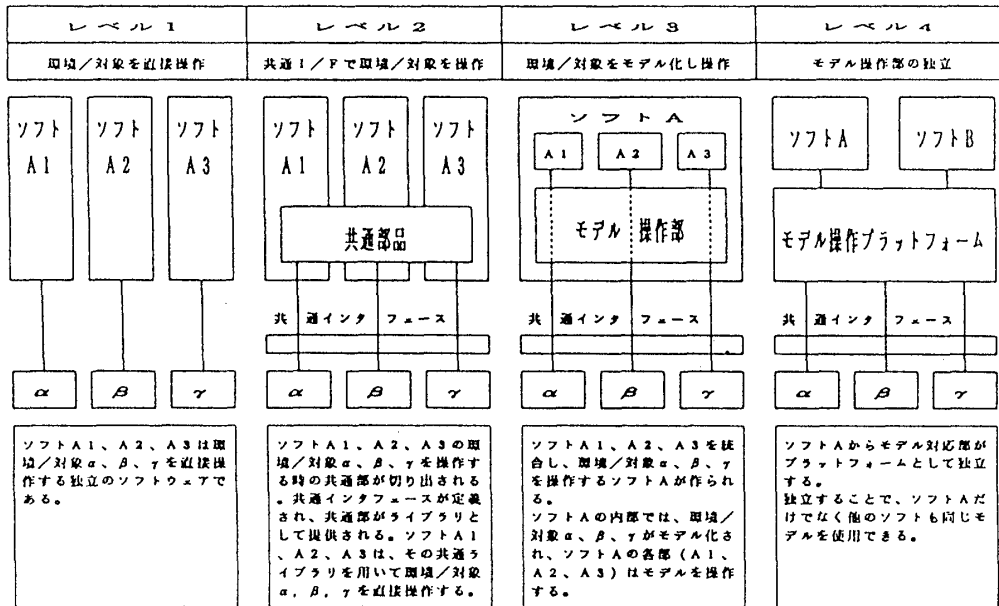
レベル1

環境/対象を直接操作

ソフトA1

ソフトA2

ソフトA3

$\alpha$ $\beta$ $\gamma$

ソフトA1、A2、A3は環境/対象α、β、γを直接操作する独立のソフトウェアである。

レベル2

共通I/Fで環境/対象を操作

ソフトA1

ソフトA2

ソフトA3

共通部品

共通インタフェース

$\alpha$ $\beta$ $\gamma$

ソフトA1、A2、A3の環境/対象α、β、γを操作する時の共通部が切り出される。共通インタフェースが定義され、共通部がライブラリとして提供される。ソフトA1、A2、A3は、その共通ライブラリを用いて環境/対象α、β、γを直接操作する。

レベル3

環境/対象をモデル化し操作

ソフトA

A1 A2 A3

モデル操作部

共通インタフェース

$\alpha$ $\beta$ $\gamma$

ソフトA1、A2、A3を統合し、環境/対象α、β、γを操作するソフトAが作られる。
ソフトAの内部では、環境/対象α、β、γがモデル化され、ソフトAの各部(A1、A2、A3)はモデルを操作する。

レベル4

モデル操作部の独立

ソフトA

ソフトB

モデル操作プラットフォーム

共通インタフェース

$\alpha$ $\beta$ $\gamma$

ソフトAからモデル対応部がプラットフォームとして独立する。
独立することで、ソフトAだけでなく他のソフトも同じモデルを使用できる。